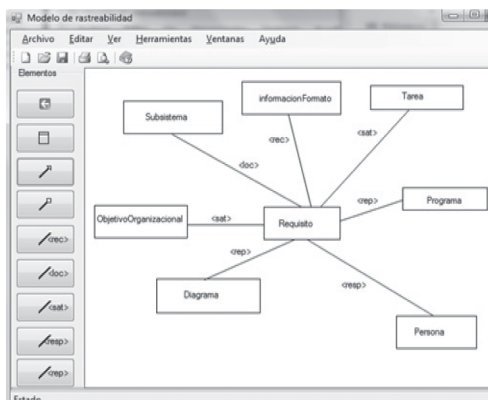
Modelo de rastreabilidad

Archivo Editar Ver Herramientas Ventanas Ayuda

Elementos

<rec>
<doc>
<sat>
<resp>
<rep>

Subsistema
informacionFormato
Tarea
<rec>
<sat>
<doc>
<rep>
Programa
ObjetivoOrganizacional
<sat>
Requisito
<rep>
<resp>
Diagrama
Persona

Estado